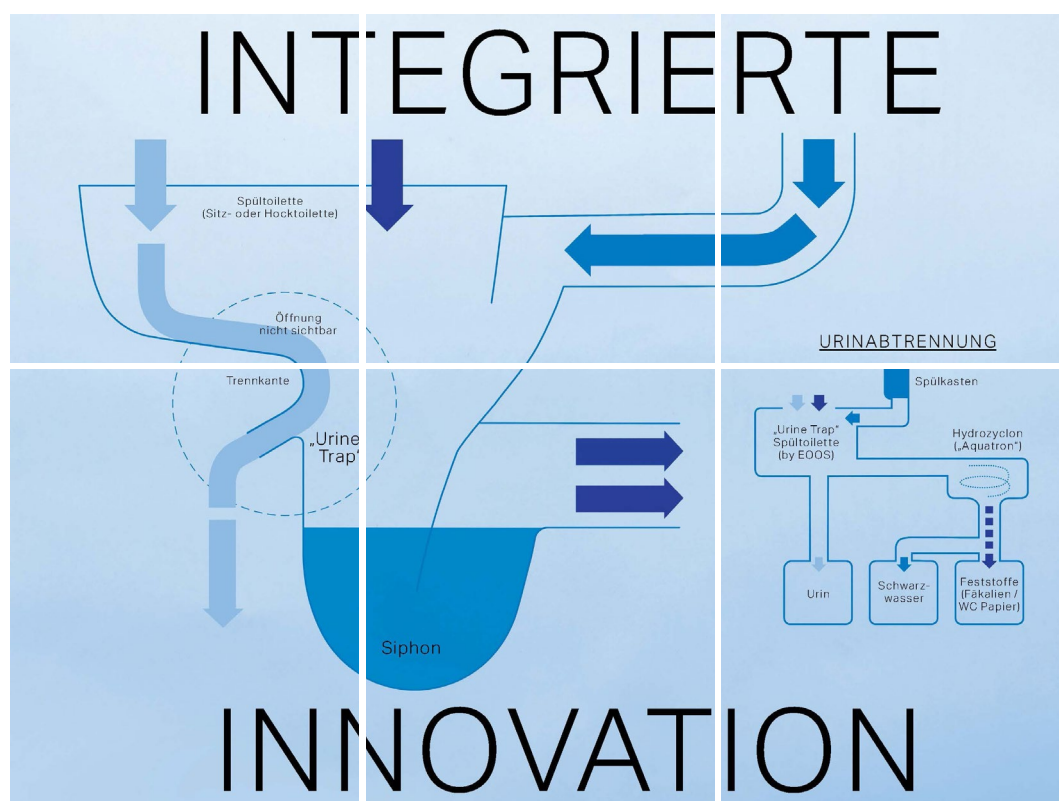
INTEGRIERTE

Spültoilette
(Sitz- oder Hocktoilette)

Öffnung
nicht sichtbar

Trennkante

„Urine
Trap“

Siphon

URINABTRENNUNG

Spülkasten

„Urine Trap“
Spültoilette
(by EOOS)

Hydrozyclon
(„Aquatron“)

Urin

Schwarz-
wasser

Feststoffe
(Fäkalien /
WC Papier)

INNOVATION